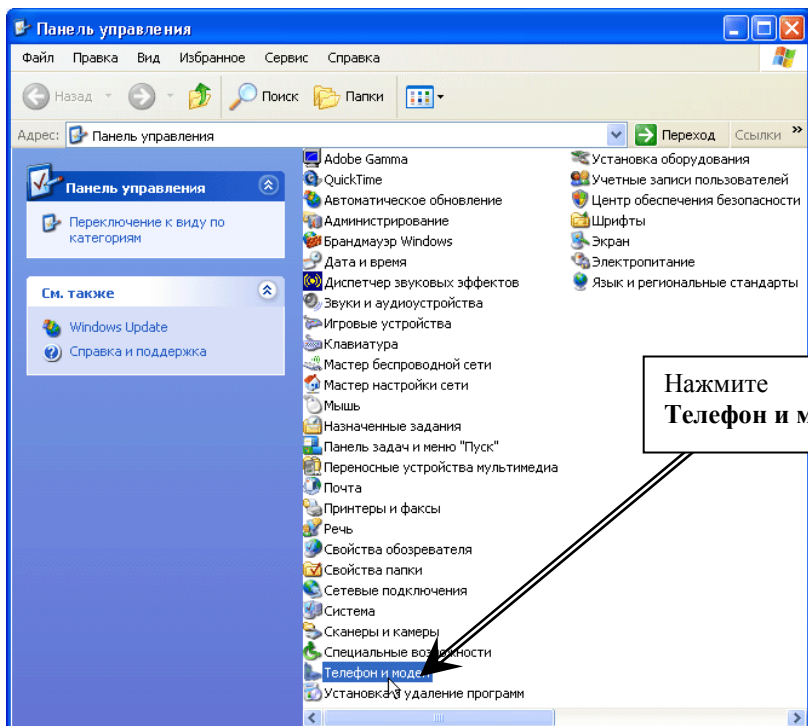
Панель управления

Файл Правка Вид Избранное Сервис Справка

Назад Поиск Папки

Адрес: Панель управления Переход Ссылки »

Панель управления

Переключение к виду по категориям

См. также

Windows Update

Справка и поддержка

Adobe Gamma
QuickTime
Автоматическое обновление
Администрирование
Брандмауэр Windows
Дата и время
Диспетчер звуковых эффектов
Звуки и аудиоустройства
Игровые устройства
Клавиатура
Мастер беспроводной сети
Мастер настройки сети
Мышь
Назначенные задания
Панель задач и меню "Пуск"
Переносные устройства мультимедиа
Почта
Принтеры и факсы
Речь
Свойства обозревателя
Свойства папки
Сетевые подключения
Система
Сканеры и камеры
Специальные во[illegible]ости
Телефон и моде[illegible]
Установка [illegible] удаление программ

Установка оборудования
Учетные записи пользователей
Центр обеспечения безопасности
Шрифты
Экран
Электропитание
Язык и региональные стандарты

Нажмите
Телефон и м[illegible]